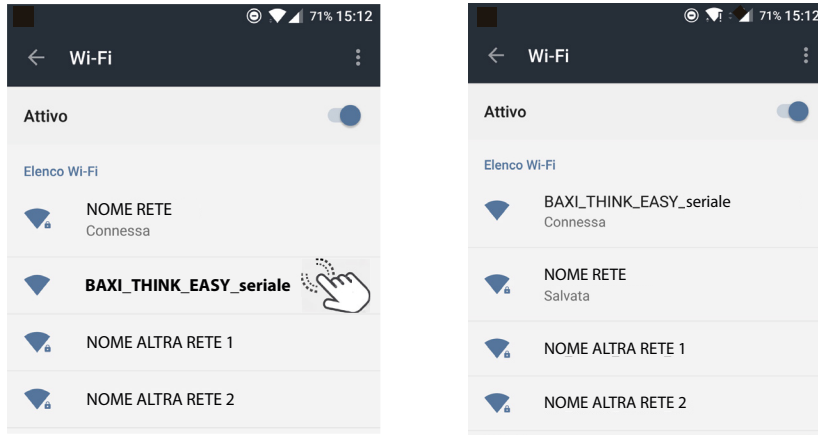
71% 15:12

Wi-Fi

Attivo

Elenco Wi-Fi

NOME RETE
Connessa

BAXI_THINK_EASY_seriale

NOME ALTRA RETE 1

NOME ALTRA RETE 2

71% 15:12

Wi-Fi

Attivo

Elenco Wi-Fi

BAXI_THINK_EASY_seriale
Connessa

NOME RETE
Salvata

NOME ALTRA RETE 1

NOME ALTRA RETE 2